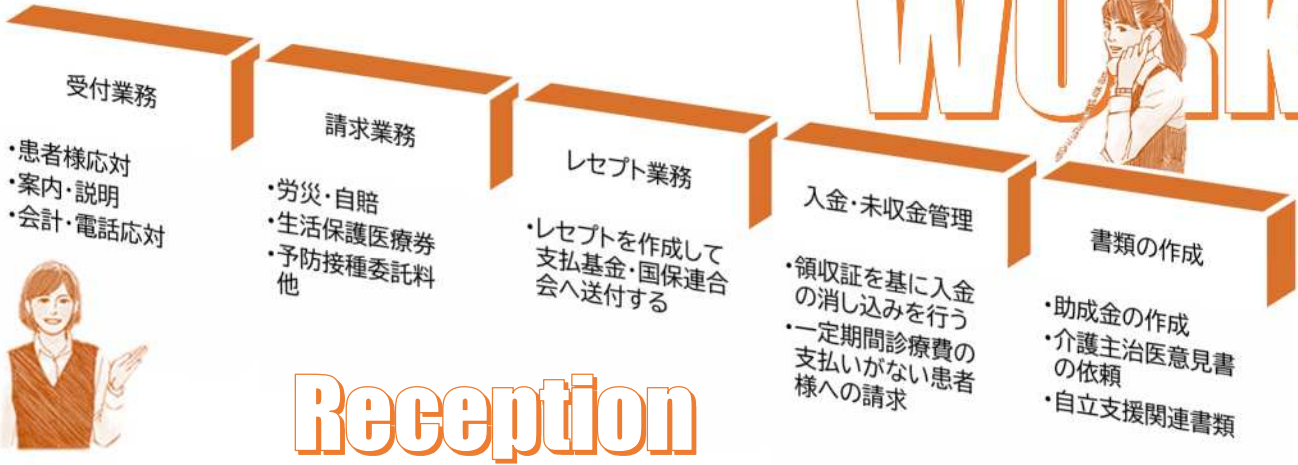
WORK

受付業務

・患者様応対
・案内・説明
・会計・電話応対

請求業務

・労災・自賠
・生活保護医療券
・予防接種委託料
他

レセプト業務

・レセプトを作成して支払基金・国保連合会へ送付する

入金・未収金管理

・領収証を基に入金の消し込みを行う
・一定期間診療費の支払いがない患者様への請求

書類の作成

・助成金の作成
・介護主治医意見書の依頼
・自立支援関連書類

Reception